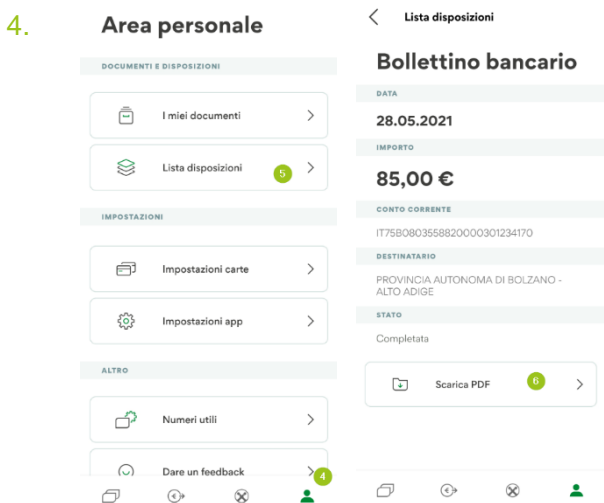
4.

Area personale

DOCUMENTI E DISPOSIZIONI

I miei documenti

Lista disposizioni 5

IMPOSTAZIONI

Impostazioni carte

Impostazioni app

ALTRO

Numeri utili

Dare un feedback 4

Lista disposizioni

Bollettino bancario

DATA

28.05.2021

IMPORTO

85,00 €

CONTO CORRENTE

IT75B0803558820000301234170

DESTINATARIO

PROVINCIA AUTONOMA DI BOLZANO - ALTO ADIGE

STATO

Completata

Scarica PDF 6